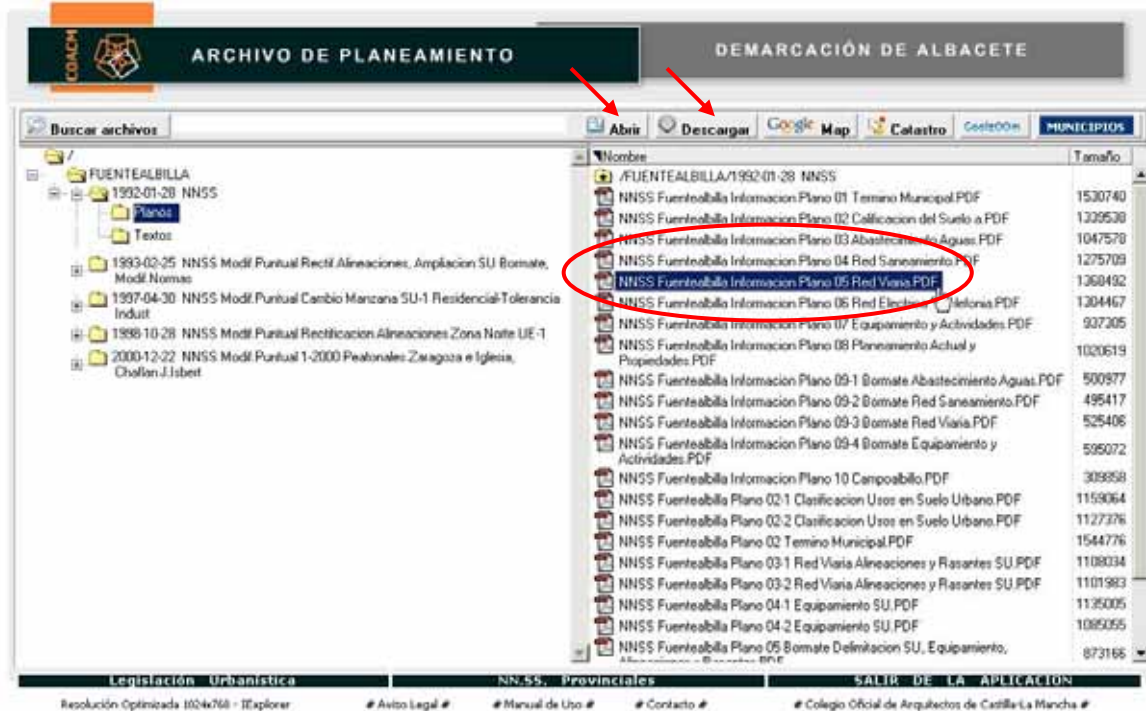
COACM ARCHIVO DE PLANEAMIENTO

DEMARCACIÓN DE ALBACETE

Buscar archivos

Abrir Descargar Google Map Catastro MUNICIPIOS

/
FUENTEALBILLA
1992-01-28 NNSS
Planos
Textos
1993-02-25 NNSS Modif.Puntual Rectif.Alineaciones, Ampliacion SU Bormate, Modif.Normas
1997-04-30 NNSS Modif.Puntual Cambio Manzana SU-1 Residencial-Tolerancia Indust
1998-10-28 NNSS Modif.Puntual Rectificacion Alineaciones Zona Norte UE-1
2000-12-22 NNSS Modif.Puntual 1-2000 Peatonales Zaragoza e Iglesia, Challan J.Isbert

| Nombre | Tamaño |
|---|---|
| /FUENTEALBILLA/1992-01-28 NNSS | |
| NNSS Fuentealbilla Informacion Plano 01 Termino Municipal.PDF | 1530740 |
| NNSS Fuentealbilla Informacion Plano 02 Calificacion del Suelo a.PDF | 1339538 |
| NNSS Fuentealbilla Informacion Plano 03 Abastecimiento Aguas.PDF | 1047578 |
| NNSS Fuentealbilla Informacion Plano 04 Red Saneamiento.PDF | 1275709 |
| NNSS Fuentealbilla Informacion Plano 05 Red Viaria.PDF | 1368492 |
| NNSS Fuentealbilla Informacion Plano 06 Red Electrica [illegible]lefonia.PDF | 1304467 |
| NNSS Fuentealbilla Informacion Plano 07 Equipamiento y Actividades.PDF | 937305 |
| NNSS Fuentealbilla Informacion Plano 08 Planeamiento Actual y Propiedades.PDF | 1020619 |
| NNSS Fuentealbilla Informacion Plano 09-1 Bormate Abastecimiento Aguas.PDF | 500977 |
| NNSS Fuentealbilla Informacion Plano 09-2 Bormate Red Saneamiento.PDF | 495417 |
| NNSS Fuentealbilla Informacion Plano 09-3 Bormate Red Viaria.PDF | 525406 |
| NNSS Fuentealbilla Informacion Plano 09-4 Bormate Equipamiento y Actividades.PDF | 595072 |
| NNSS Fuentealbilla Informacion Plano 10 Campoalbillo.PDF | 309858 |
| NNSS Fuentealbilla Plano 02-1 Clasificacion Usos en Suelo Urbano.PDF | 1159064 |
| NNSS Fuentealbilla Plano 02-2 Clasificacion Usos en Suelo Urbano.PDF | 1127376 |
| NNSS Fuentealbilla Plano 02 Termino Municipal.PDF | 1544776 |
| NNSS Fuentealbilla Plano 03-1 Red Viaria Alineaciones y Rasantes SU.PDF | 1108034 |
| NNSS Fuentealbilla Plano 03-2 Red Viaria Alineaciones y Rasantes SU.PDF | 1101983 |
| NNSS Fuentealbilla Plano 04-1 Equipamiento SU.PDF | 1135005 |
| NNSS Fuentealbilla Plano 04-2 Equipamiento SU.PDF | 1085055 |
| NNSS Fuentealbilla Plano 05 Bormate Delimitacion SU, Equipamiento, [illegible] | 873166 |

Legislación Urbanística | NN.SS. Provinciales | SALIR DE LA APLICACION

Resolución Optimizada 1024x768 - IExplorer # Aviso Legal # # Manual de Uso # # Contacto # # Colegio Oficial de Arquitectos de Castilla-La Mancha #